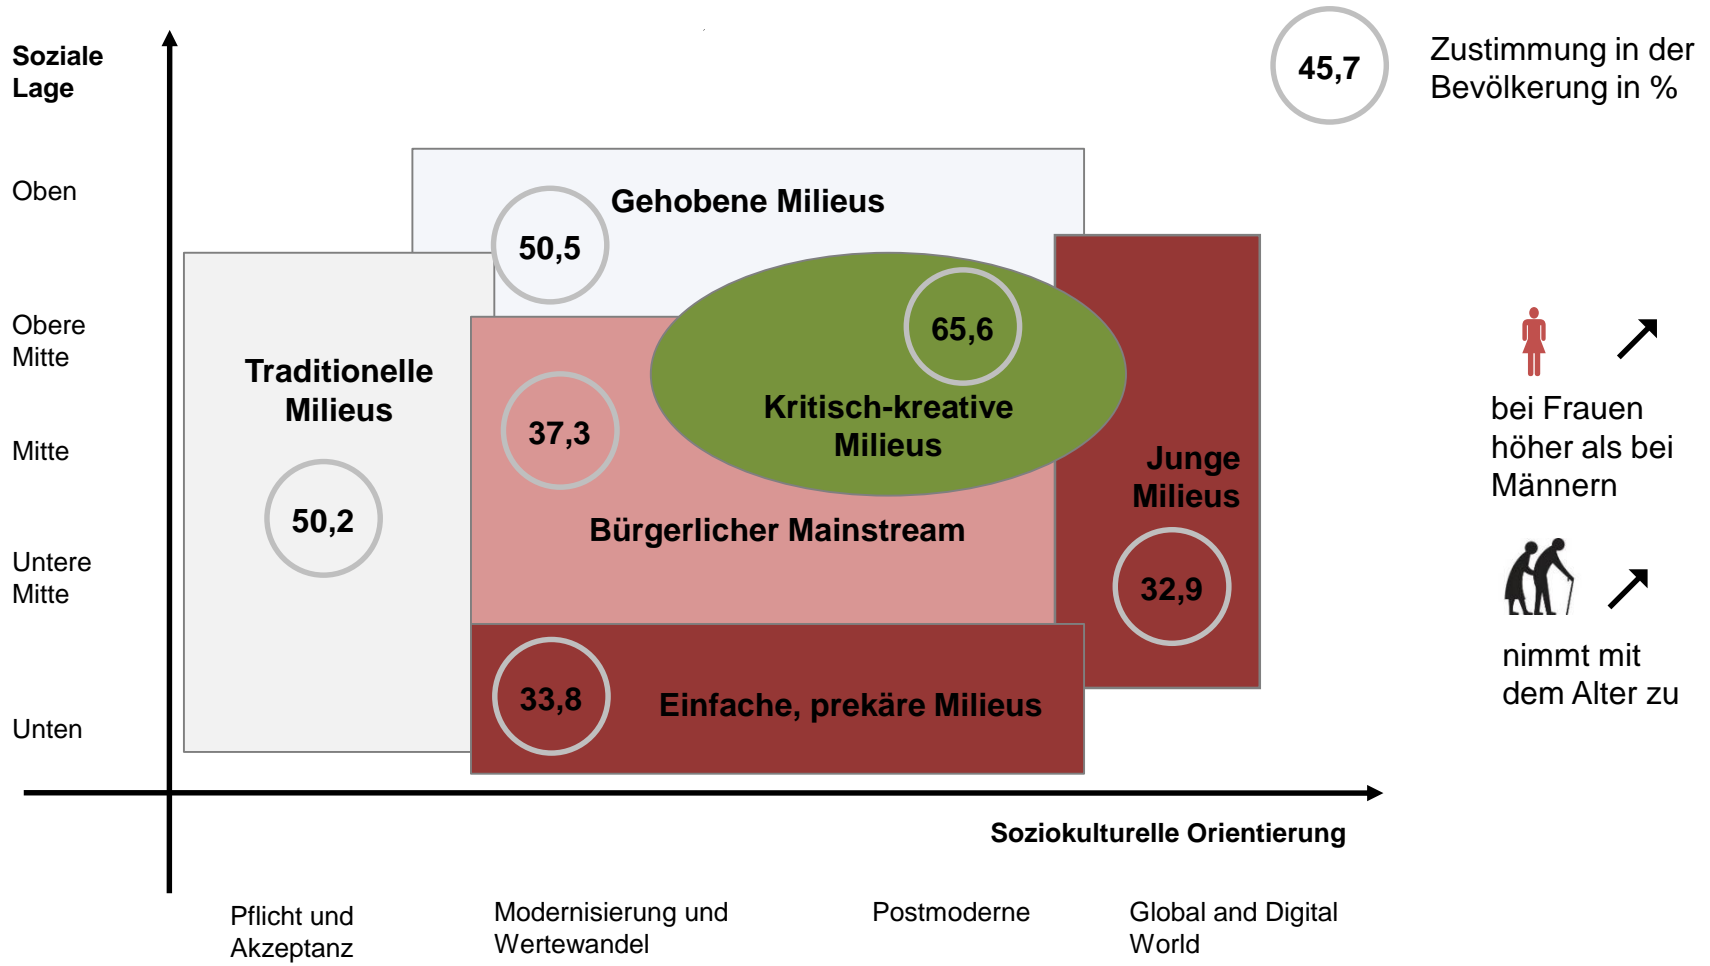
Soziale Lage

45,7

Zustimmung in der Bevölkerung in %

Oben

Obere Mitte

Mitte

Untere Mitte

Unten

Gehobene Milieus

50,5

65,6

Kritisch-kreative Milieus

Traditionelle Milieus

37,3

50,2

Bürgerlicher Mainstream

Junge Milieus

32,9

33,8

Einfache, prekäre Milieus

bei Frauen höher als bei Männern

nimmt mit dem Alter zu

Soziokulturelle Orientierung

Pflicht und Akzeptanz

Modernisierung und Wertewandel

Postmoderne

Global and Digital World